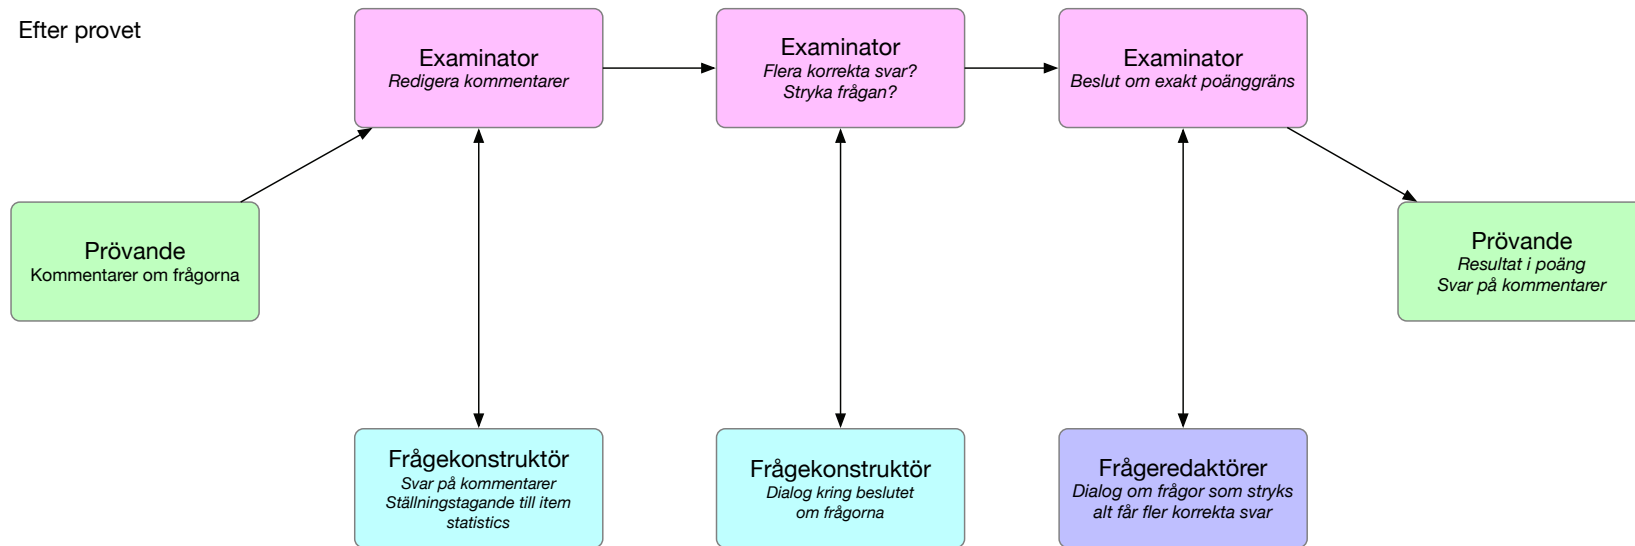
Efter provet

Prövande
Kommentarer om frågorna

Examinator
*Redigera kommentarer*

Frågekonstruktör
*Svar på kommentarer*
*Ställningstagande till item statistics*

Examinator
*Flera korrekta svar?*
*Stryka frågan?*

Frågekonstruktör
*Dialog kring beslutet om frågorna*

Examinator
*Beslut om exakt poänggräns*

Frågeredaktörer
*Dialog om frågor som stryks alt får fler korrekta svar*

Prövande
*Resultat i poäng*
*Svar på kommentarer*